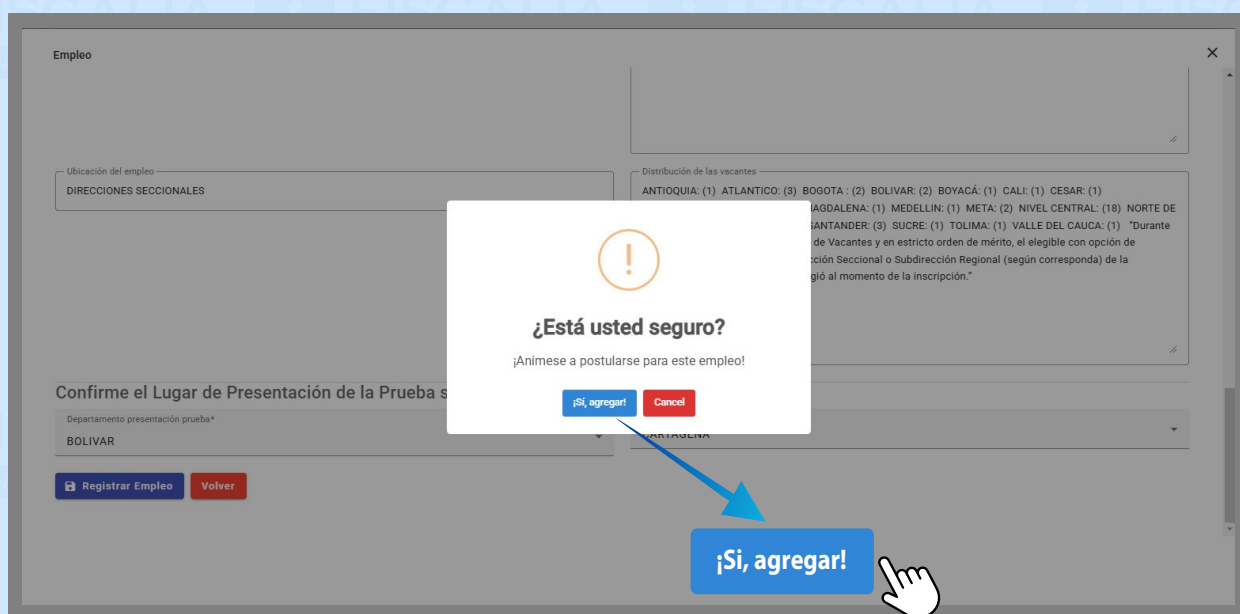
Empleo

×

Ubicación del empleo
DIRECCIONES SECCIONALES

Distribución de las vacantes
ANTIOQUIA: (1) ATLANTICO: (3) BOGOTA : (2) BOLIVAR: (2) BOYACÁ: (1) CALI: (1) CESAR: (1) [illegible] MAGDALENA: (1) MEDELLIN: (1) META: (2) NIVEL CENTRAL: (18) NORTE DE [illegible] SANTANDER: (3) SUCRE: (1) TOLIMA: (1) VALLE DEL CAUCA: (1) "Durante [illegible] de Vacantes y en estricto orden de mérito, el elegible con opción de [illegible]cción Seccional o Subdirección Regional (según corresponda) de la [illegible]gió al momento de la inscripción."

Confirme el Lugar de Presentación de la Prueba s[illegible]

Departamento presentación prueba*
BOLIVAR

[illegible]ARTAGENA

Registrar Empleo
Volver

!

¿Está usted seguro?

¡Anímese a postularse para este empleo!

¡Si, agregar!
Cancel

¡Si, agregar!